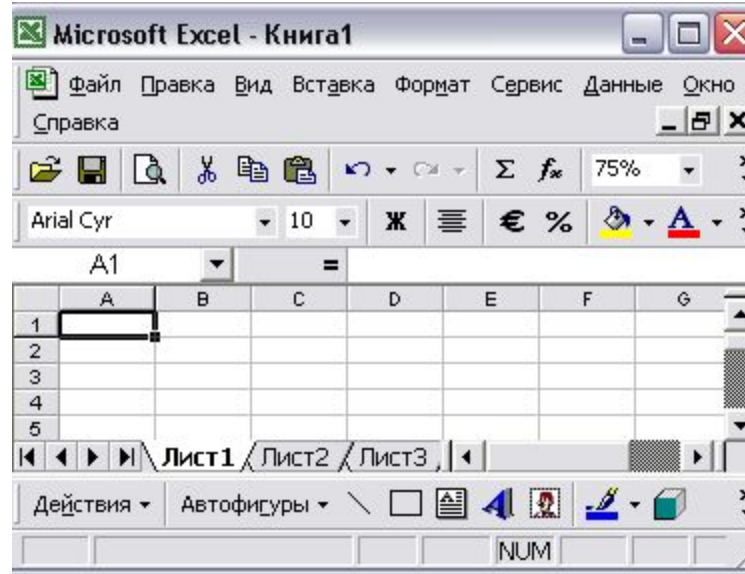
Microsoft Excel - Книга1

Файл Правка Вид Вставка Формат Сервис Данные Окно Справка

$\Sigma$ $f_x$ 75%

Arial Cyr 10 Ж € %

A1 =

| | A | B | C | D | E | F | G |
|---|---|---|---|---|---|---|---|
| 1 | | | | | | | |
| 2 | | | | | | | |
| 3 | | | | | | | |
| 4 | | | | | | | |
| 5 | | | | | | | |

Лист1 Лист2 Лист3

Действия Автофигуры

NUM